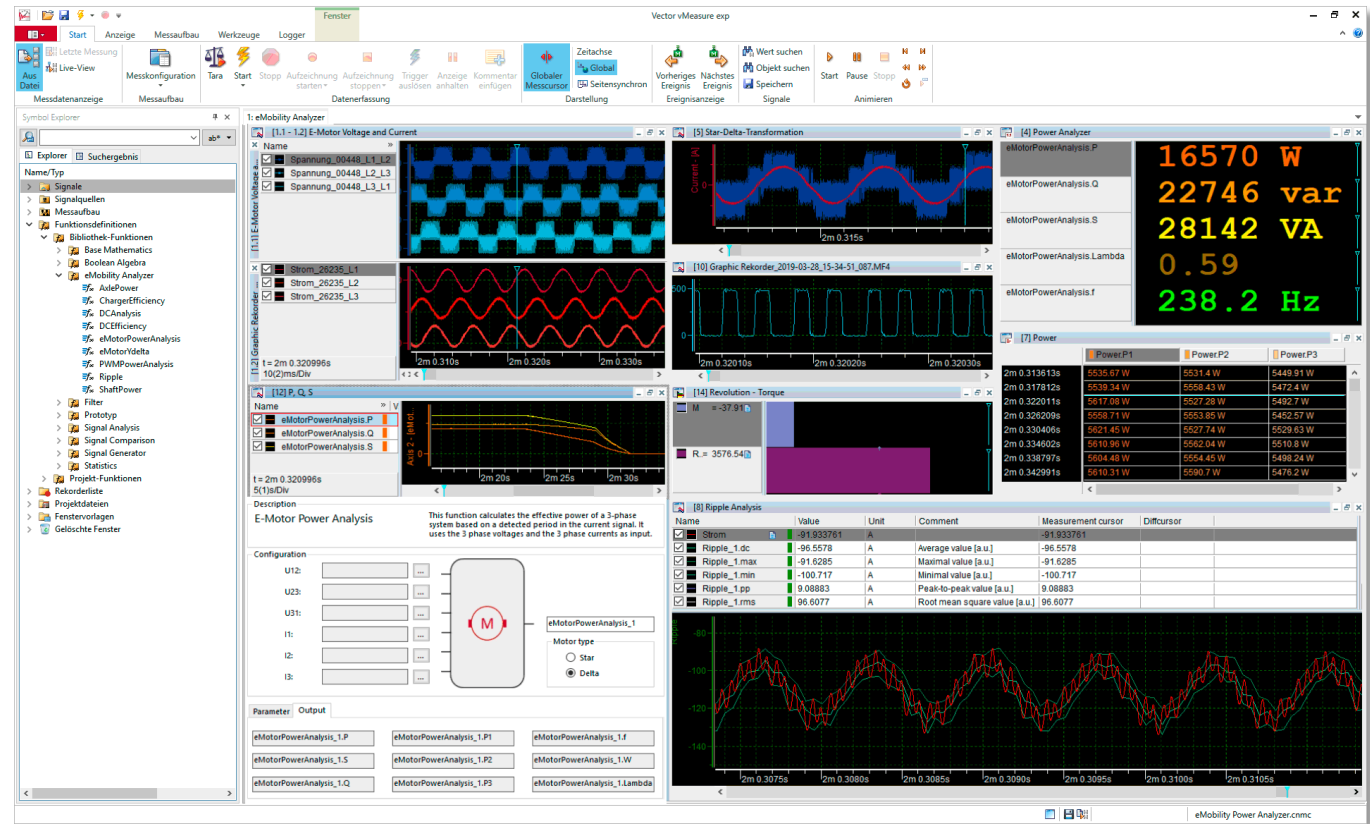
Vector vMeasure exp

Fenster

Start Anzeige Messaufbau Werkzeuge Logger

Aus Datei | Letzte Messung | Live-View
Messdatenanzeige
Messkonfiguration
Messaufbau
Tara | Start | Stopp | Aufzeichnung starten | Aufzeichnung stoppen | Trigger auslösen | Anzeige anhalten | Kommentar einfügen
Datenerfassung
Globaler Messcursor | Zeitachse | Global | Seitensynchron
Darstellung
Vorheriges Ereignis | Nächstes Ereignis
Ereignisanzeige
Wert suchen | Objekt suchen | Speichern
Signale
Start | Pause | Stopp
Animieren

Symbol Explorer
Explorer | Suchergebnis
Name/Typ
Signale
Signalquellen
Messaufbau
Funktionsdefinitionen
Bibliothek-Funktionen
Base Mathematics
Boolean Algebra
eMobility Analyzer
AxlePower
ChargerEfficiency
DCAnalysis
DCEfficiency
eMotorPowerAnalysis
eMotorYdelta
PWMPowerAnalysis
Ripple
ShaftPower
Filter
Prototyp
Signal Analysis
Signal Comparison
Signal Generator
Statistics
Projekt-Funktionen
Rekorderliste
Projektdateien
Fenstervorlagen
Gelöschte Fenster

1: eMobility Analyzer

[1.1 - 1.2] E-Motor Voltage and Current
Name
Spannung_00448_L1_L2
Spannung_00448_L2_L3
Spannung_00448_L3_L1
Strom_26235_L1
Strom_26235_L2
Strom_26235_L3
t = 2m 0.320996s
10(2)ms/Div
2m 0.310s | 2m 0.320s | 2m 0.330s

[5] Star-Delta-Transformation
Current - [A]
2m 0.315s

[10] Graphic Rekorder_2019-03-28_15-34-51_087.MF4
2m 0.32010s | 2m 0.32020s | 2m 0.32030s

[4] Power Analyzer
eMotorPowerAnalysis.P | 16570 W
eMotorPowerAnalysis.Q | 22746 var
eMotorPowerAnalysis.S | 28142 VA
eMotorPowerAnalysis.Lambda | 0.59
eMotorPowerAnalysis.f | 238.2 Hz

[12] P, Q, S
Name
eMotorPowerAnalysis.P
eMotorPowerAnalysis.Q
eMotorPowerAnalysis.S
t = 2m 0.320996s
5(1)s/Div
2m 20s | 2m 25s | 2m 30s

[14] Revolution - Torque
M = -37.91
R = 3576.54

[7] Power
| | Power.P1 | Power.P2 | Power.P3 |
|---|---|---|---|
| 2m 0.313613s | 5535.67 W | 5531.4 W | 5449.91 W |
| 2m 0.317812s | 5539.34 W | 5558.43 W | 5472.4 W |
| 2m 0.322011s | 5617.08 W | 5527.28 W | 5492.7 W |
| 2m 0.326209s | 5558.71 W | 5553.85 W | 5452.57 W |
| 2m 0.330406s | 5621.45 W | 5527.74 W | 5529.63 W |
| 2m 0.334602s | 5610.96 W | 5562.04 W | 5510.8 W |
| 2m 0.338797s | 5604.48 W | 5554.45 W | 5498.24 W |
| 2m 0.342991s | 5610.31 W | 5590.7 W | 5476.2 W |

Description
E-Motor Power Analysis
This function calculates the effective power of a 3-phase system based on a detected period in the current signal. It uses the 3 phase voltages and the 3 phase currents as input.

Configuration
U12: U23: U31: I1: I2: I3:
M
eMotorPowerAnalysis_1
Motor type
Star
Delta

Parameter | Output
eMotorPowerAnalysis_1.P | eMotorPowerAnalysis_1.P1 | eMotorPowerAnalysis_1.f
eMotorPowerAnalysis_1.S | eMotorPowerAnalysis_1.P2 | eMotorPowerAnalysis_1.W
eMotorPowerAnalysis_1.Q | eMotorPowerAnalysis_1.P3 | eMotorPowerAnalysis_1.Lambda

[8] Ripple Analysis
| Name | Value | Unit | Comment | Measurement cursor | Diffcursor |
|---|---|---|---|---|---|
| Strom | -91.933761 | A | | -91.933761 | |
| Ripple_1.dc | -96.5578 | A | Average value [a.u.] | -96.5578 | |
| Ripple_1.max | -91.6285 | A | Maximal value [a.u.] | -91.6285 | |
| Ripple_1.min | -100.717 | A | Minimal value [a.u.] | -100.717 | |
| Ripple_1.pp | 9.08883 | A | Peak-to-peak value [a.u.] | 9.08883 | |
| Ripple_1.rms | 96.6077 | A | Root mean square value [a.u.] | 96.6077 | |

-80 | -100 | -120 | -140
2m 0.3075s | 2m 0.3080s | 2m 0.3085s | 2m 0.3090s | 2m 0.3095s | 2m 0.3100s | 2m 0.3105s

eMobility Power Analyzer.cnmc